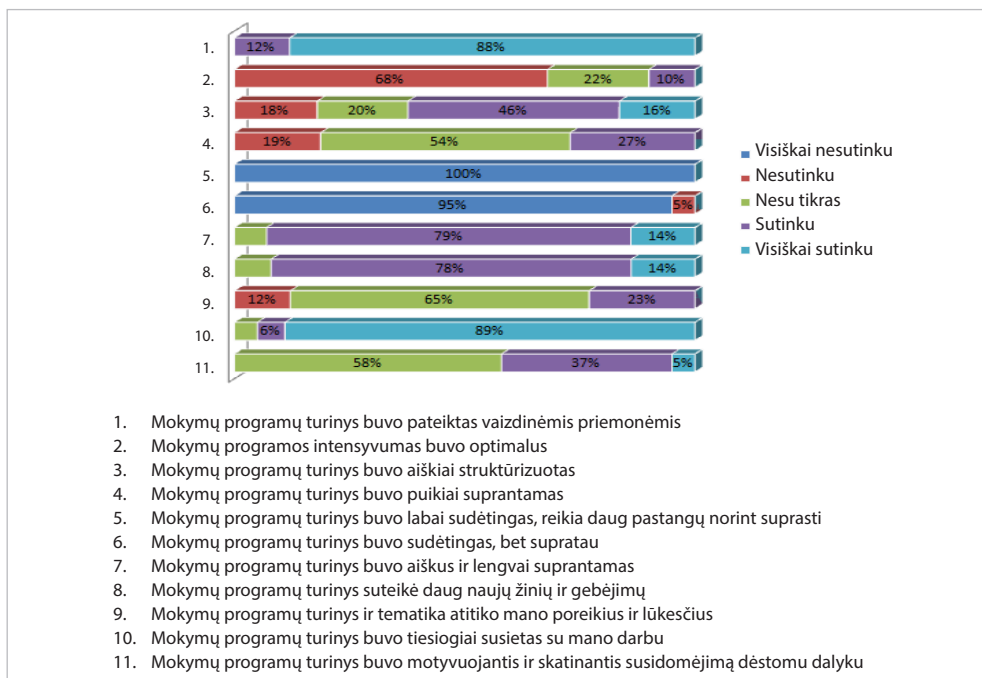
1. 12% 88%
2. 68% 22% 10%
3. 18% 20% 46% 16%
4. 19% 54% 27%
5. 100%
6. 95% 5%
7. 79% 14%
8. 78% 14%
9. 12% 65% 23%
10. 6% 89%
11. 58% 37% 5%

Visiškai nesutinku
Nesutinku
Nesu tikras
Sutinku
Visiškai sutinku

1. Mokymų programų turinys buvo pateiktas vaizdinėmis priemonėmis
2. Mokymų programos intensyvumas buvo optimalus
3. Mokymų programų turinys buvo aiškiai struktūrizuotas
4. Mokymų programų turinys buvo puikiai suprantamas
5. Mokymų programų turinys buvo labai sudėtingas, reikia daug pastangų norint suprasti
6. Mokymų programų turinys buvo sudėtingas, bet supratau
7. Mokymų programų turinys buvo aiškus ir lengvai suprantamas
8. Mokymų programų turinys suteikė daug naujų žinių ir gebėjimų
9. Mokymų programų turinys ir tematika atitiko mano poreikius ir lūkesčius
10. Mokymų programų turinys buvo tiesiogiai susietas su mano darbu
11. Mokymų programų turinys buvo motyvuojantis ir skatinantis susidomėjimą dėstomu dalyku